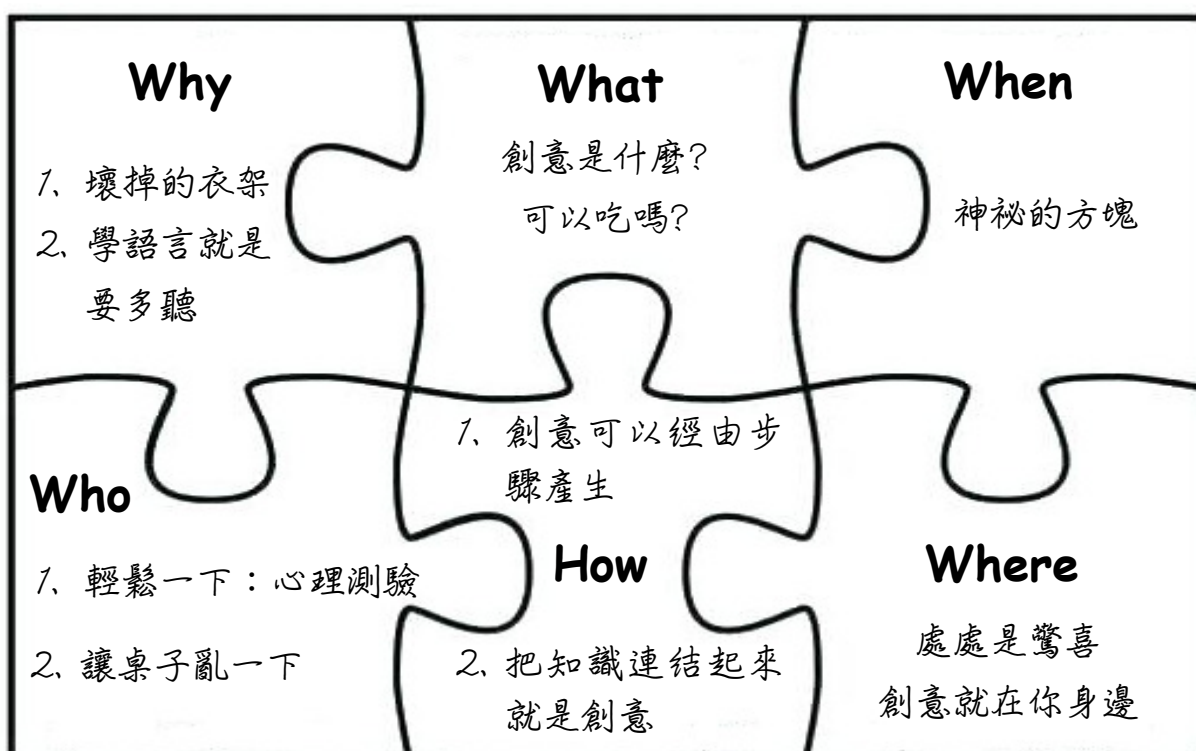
Why

1、壞掉的衣架
2、學語言就是要多聽

What

創意是什麼?
可以吃嗎?

When

神祕的方塊

Who

1、輕鬆一下：心理測驗
2、讓桌子亂一下

1、創意可以經由步驟產生

How

2、把知識連結起來就是創意

Where

處處是驚喜
創意就在你身邊